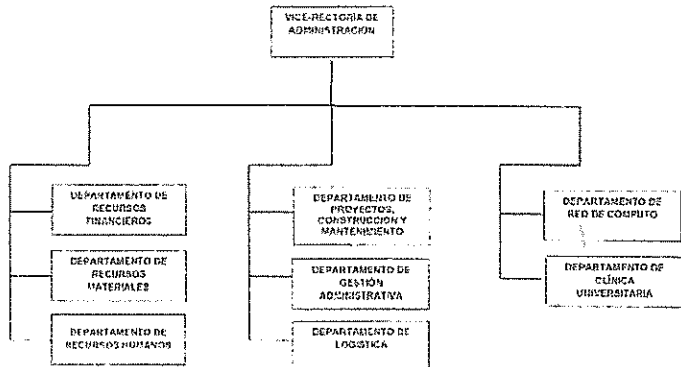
VICE-RECTORÍA DE ADMINISTRACIÓN

DEPARTAMENTO DE RECURSOS FINANCIEROS

DEPARTAMENTO DE RECURSOS MATERIALES

DEPARTAMENTO DE RECURSOS HUMANOS

DEPARTAMENTO DE PROYECTOS, CONSTRUCCIÓN Y MANTENIMIENTO

DEPARTAMENTO DE GESTIÓN ADMINISTRATIVA

DEPARTAMENTO DE LOGÍSTICA

DEPARTAMENTO DE RED DE COMPUTO

DEPARTAMENTO DE CLÍNICA UNIVERSITARIA